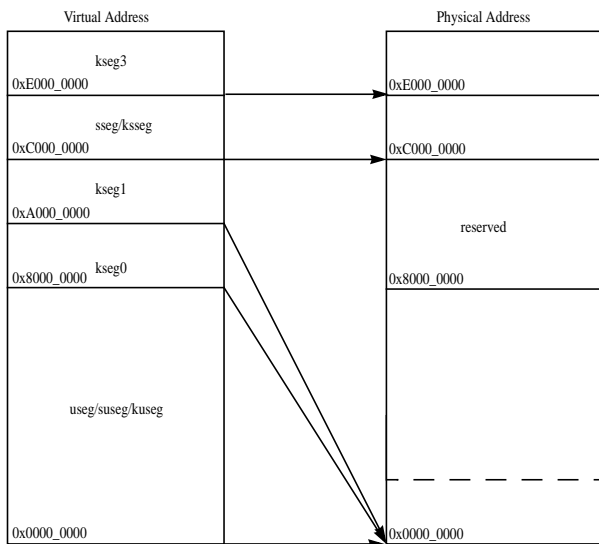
Virtual Address

Physical Address

kseg3

0xE000_0000

0xE000_0000

sseg/ksseg

0xC000_0000

0xC000_0000

kseg1

0xA000_0000

reserved

0x8000_0000

kseg0

0x8000_0000

useg/suseg/kuseg

0x0000_0000

0x0000_0000